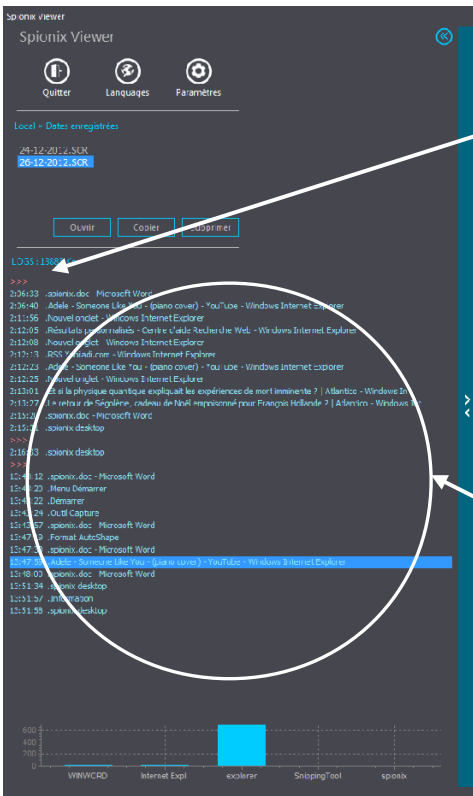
Spionix Viewer

Spionix Viewer

Quitter Languages Paramètres

Local - Dates enregistrées

24-12-2012.SCR
26-12-2012.SCR

Ouvrir Copier Supprimer

LOGS : 1368 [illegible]

>>>
2:06:33 .spionix.doc - Microsoft Word
2:06:40 .Adele - Someone Like You - (piano cover) - YouTube - Windows Internet Explorer
2:11:56 .Nouvel onglet - Windows Internet Explorer
2:12:05 .Résultats personnalisés - Centre d'aide Recherche Web - Windows Internet Explorer
2:12:08 .Nouvel onglet - Windows Internet Explorer
2:12:13 .RSS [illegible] - Windows Internet Explorer
2:12:23 .Adele - Someone Like You - (piano cover) - YouTube - Windows Internet Explorer
2:12:25 .Nouvel onglet - Windows Internet Explorer
2:13:01 .Et si la physique quantique expliquait les expériences de mort imminente ? | Atlantico - Windows In
2:13:27 .Le retour de Ségolène, cadeau de Noël empoisonné pour François Hollande ? | Atlantico - Windows Int
2:15:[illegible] .spionix.doc - Microsoft Word
2:15:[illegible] .spionix desktop
>>>
2:16:03 .spionix desktop
>>>
13:4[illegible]:12 .spionix.doc - Microsoft Word
13:4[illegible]:22 .Menu Démarrer
13:4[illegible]:22 .Démarrer
13:4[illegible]:24 .Outil Capture
13:4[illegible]:57 .spionix.doc - Microsoft Word
13:47:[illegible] .Format AutoShape
13:47:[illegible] .spionix.doc - Microsoft Word
13:47:5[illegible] .Adele - Someone Like You - (piano cover) - YouTube - Windows Internet Explorer
13:48:03 .spionix.doc - Microsoft Word
13:51:34 .spionix desktop
13:51:57 .Information
13:51:59 .spionix desktop

600
400
200
0

WINWORD Internet Expl explorer SnippingTool spionix